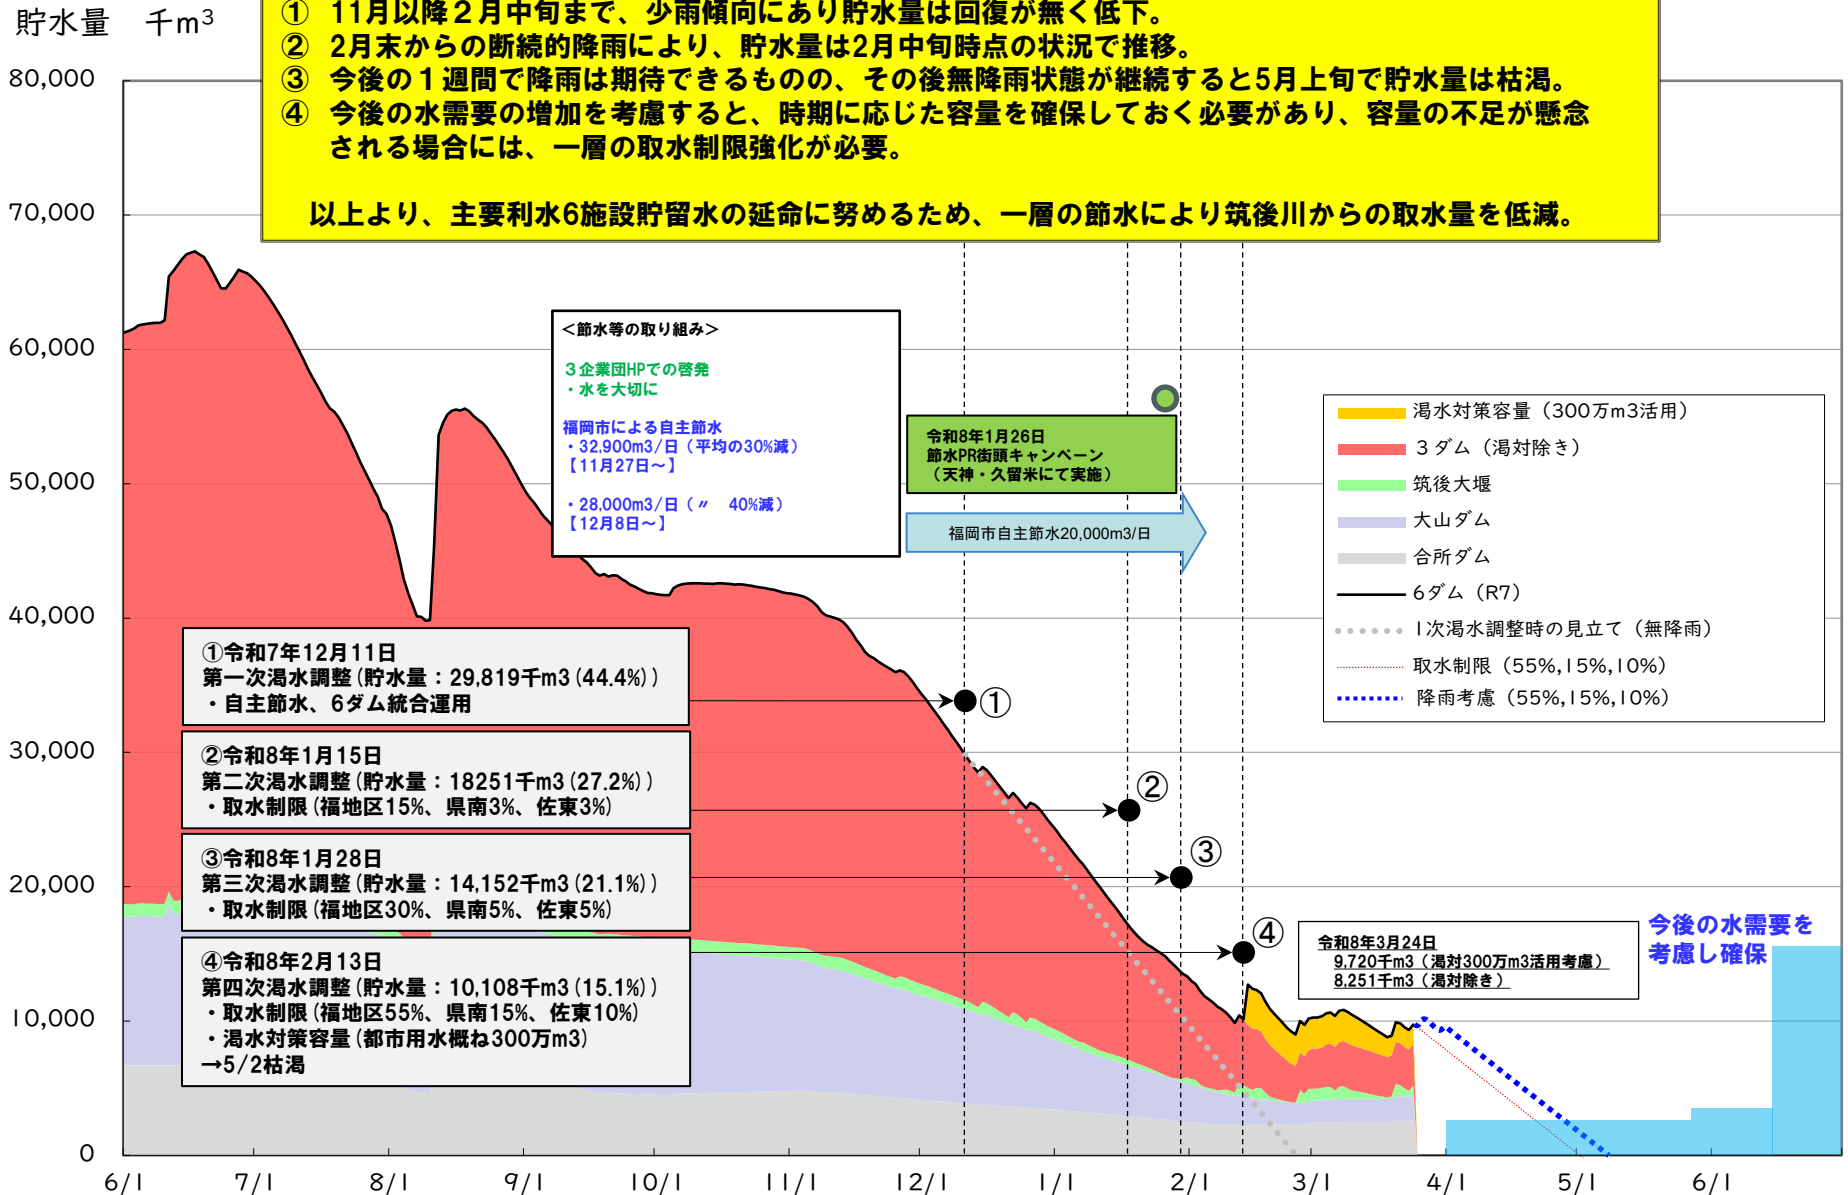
貯水量　千m³

① 11月以降２月中旬まで、少雨傾向にあり貯水量は回復が無く低下。
② 2月末からの断続的降雨により、貯水量は2月中旬時点の状況で推移。
③ 今後の１週間で降雨は期待できるものの、その後無降雨状態が継続すると5月上旬で貯水量は枯渇。
④ 今後の水需要の増加を考慮すると、時期に応じた容量を確保しておく必要があり、容量の不足が懸念される場合には、一層の取水制限強化が必要。

以上より、主要利水6施設貯留水の延命に努めるため、一層の節水により筑後川からの取水量を低減。

80,000
70,000
60,000
50,000
40,000
30,000
20,000
10,000
0

＜節水等の取り組み＞
３企業団HPでの啓発
・水を大切に
福岡市による自主節水
・32,900m3/日（平均の30%減）
【11月27日～】
・28,000m3/日（〃　40%減）
【12月8日～】

令和8年1月26日
節水PR街頭キャンペーン
（天神・久留米にて実施）

福岡市自主節水20,000m3/日

渇水対策容量（300万m3活用）
３ダム（渇対除き）
筑後大堰
大山ダム
合所ダム
６ダム（R7）
Ｉ次渇水調整時の見立て（無降雨）
取水制限（55%,15%,10%）
降雨考慮（55%,15%,10%）

①令和7年12月11日
第一次渇水調整（貯水量：29,819千m3（44.4%））
・自主節水、6ダム統合運用

②令和8年1月15日
第二次渇水調整（貯水量：18251千m3（27.2%））
・取水制限（福地区15%、県南3%、佐東3%）

③令和8年1月28日
第三次渇水調整（貯水量：14,152千m3（21.1%））
・取水制限（福地区30%、県南5%、佐東5%）

④令和8年2月13日
第四次渇水調整（貯水量：10,108千m3（15.1%））
・取水制限（福地区55%、県南15%、佐東10%）
・渇水対策容量（都市用水概ね300万m3）
→5/2枯渇

①
②
③
④

令和8年3月24日
9,720千m3（渇対300万m3活用考慮）
8,251千m3（渇対除き）

今後の水需要を考慮し確保

6/1　7/1　8/1　9/1　10/1　11/1　12/1　1/1　2/1　3/1　4/1　5/1　6/1